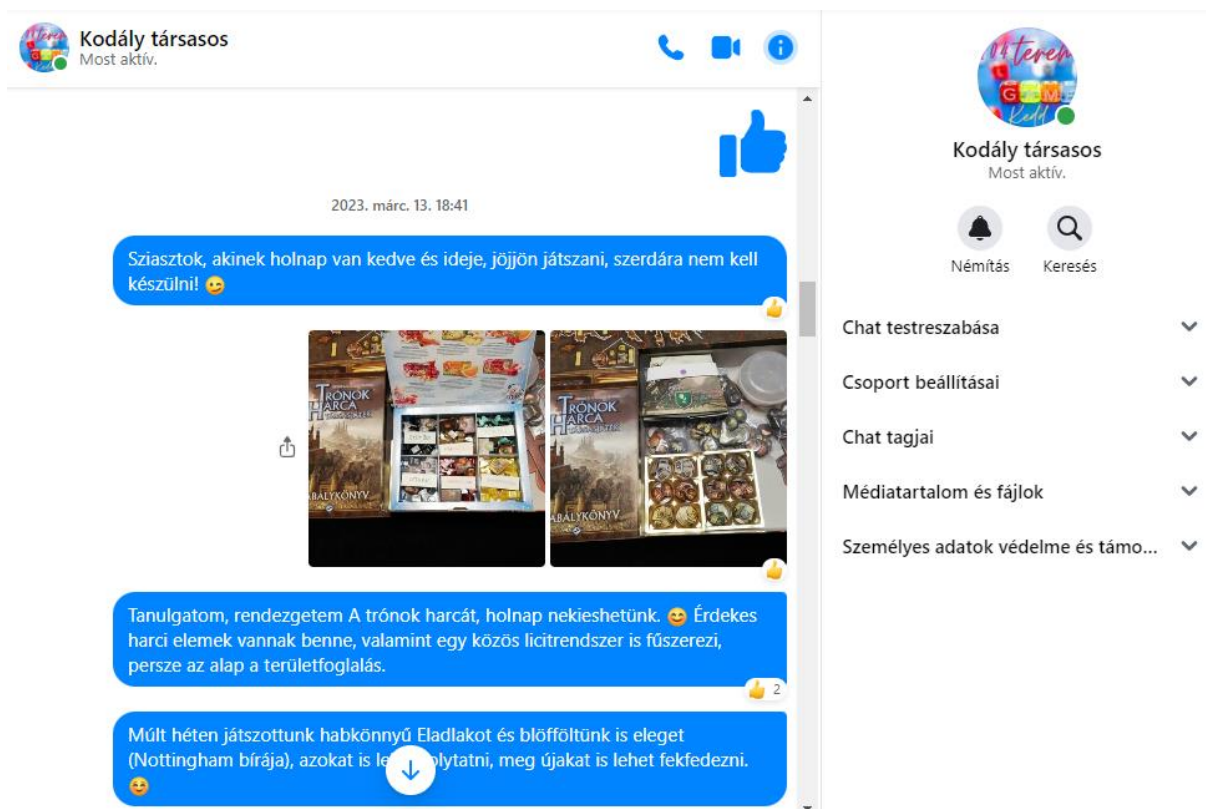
Kodály társasos
Most aktív.

2023. márc. 13. 18:41

Sziasztok, akinek holnap van kedve és ideje, jöjjön játszani, szerdára nem kell készülni! 😉

TRÓNOK HARCA
SZABÁLYKÖNYV

TRÓNOK HARCA
SZABÁLYKÖNYV

Tanulgatom, rendezgetem A trónok harcát, holnap nekieshetünk. 😊 Érdekes harci elemek vannak benne, valamint egy közös licitrendszer is fűszerezi, persze az alap a területfoglalás.

2

Múlt héten játszottunk habkönnyű Eladlakot és blöfföltünk is eleget (Nottingham bírája), azokat is le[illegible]olytatni, meg újakat is lehet fekfedezni. 😉

Kodály társasos
Most aktív.

Némítás
Keresés

Chat testreszabása
Csoport beállításai
Chat tagjai
Médiatartalom és fájlok
Személyes adatok védelme és támo...